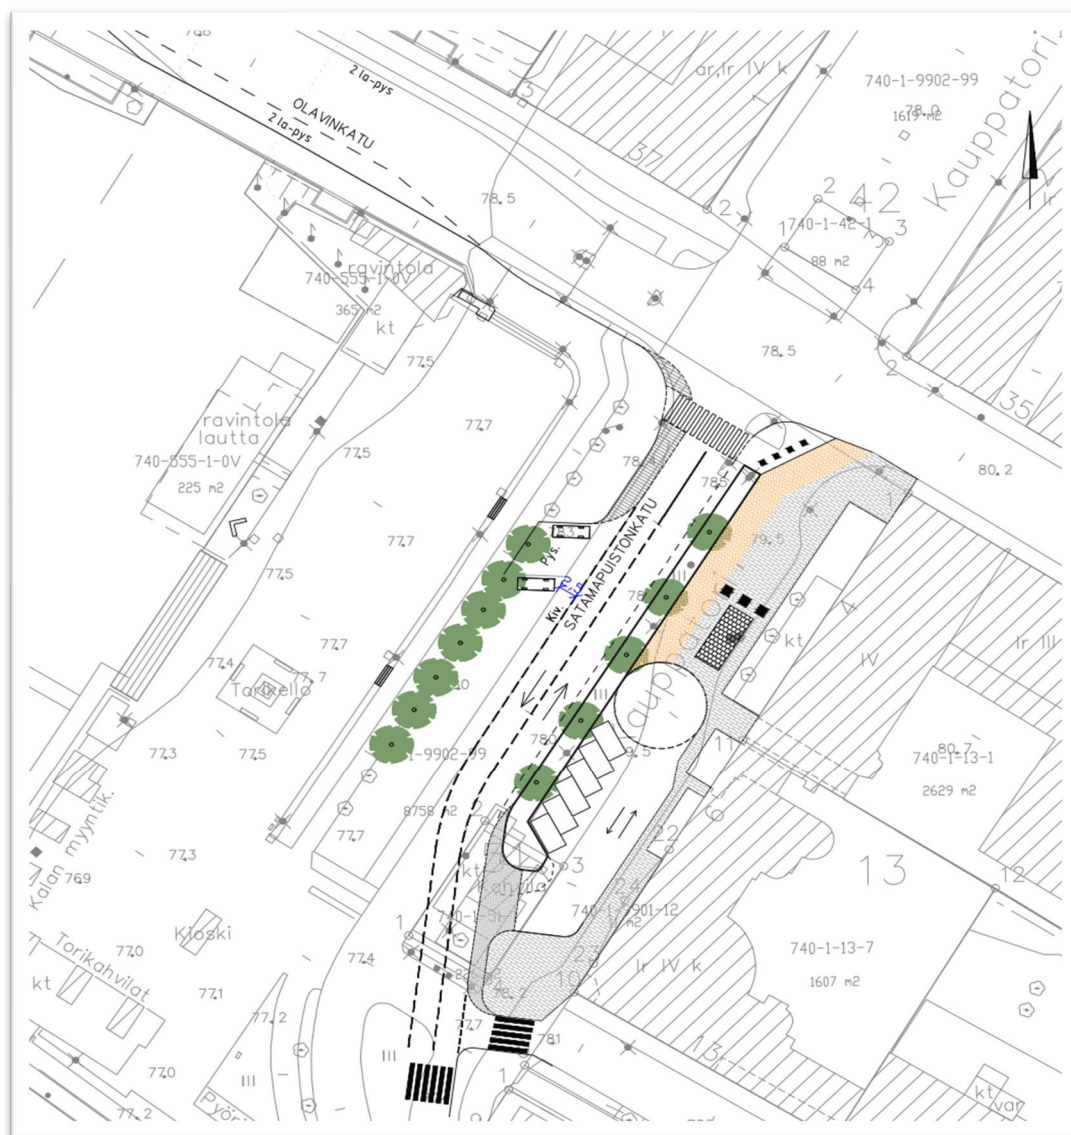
2 la-pys
OLAVINKATU
2 la-pys
ar,Ir IV k
740-1-9902-99
78.0
1619 m2
Kauppatori
37
2
42
1740-1-42-1
3
88 m2
4
78.5
ravintola
740-555-1-0V
365 m2
kt
77.5
78.5
2
35
ravintola
lautta
740-555-1-0V
225 m2
77.7
77.5
78.5
80.2
SATAMAPUISTONKATU
pys.
Kiv.
77.7
77.5
IV
Ir III
kt
77.4
77.7
Torikello
77.7
77.3
77.5
1-9902-99
80.7
740-1-13-1
2629 m2
Kalan myyntik.
8758 m2
77.7
77.3
76.9
22
13
12
3
24
740-1-9901-12
1
Kioski
77.0
kt
Torikahvilat
77.4
77.1
77.2
Ir IV k
740-1-13-7
1607 m2
77.7
78.1
III
77.0
77.2
III
kt
var